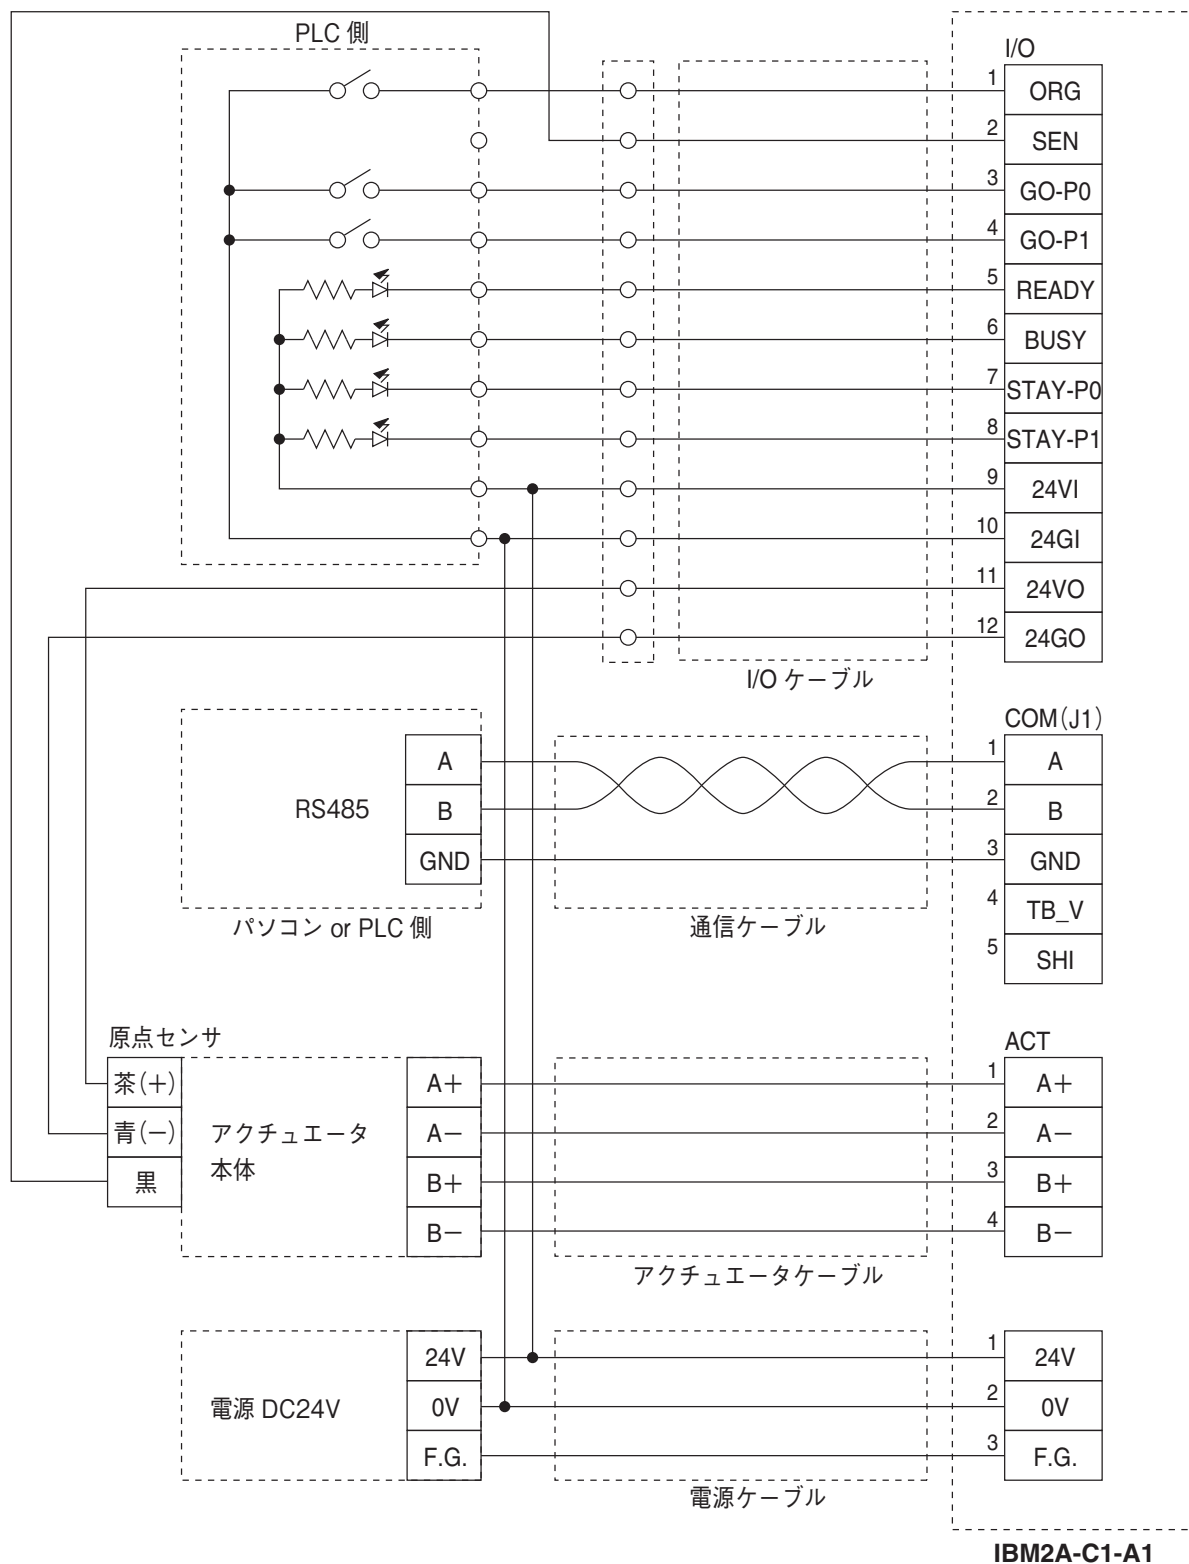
PLC 側

I/O

1 ORG
2 SEN
3 GO-P0
4 GO-P1
5 READY
6 BUSY
7 STAY-P0
8 STAY-P1
9 24VI
10 24GI
11 24VO
12 24GO

I/O ケーブル

COM(J1)

RS485

| A |
| B |
| GND |

1 A
2 B
3 GND
4 TB_V
5 SHI

パソコン or PLC 側

通信ケーブル

原点センサ

茶(+)
青(−)
黒

アクチュエータ本体

| A+ |
| A− |
| B+ |
| B− |

ACT

1 A+
2 A−
3 B+
4 B−

アクチュエータケーブル

電源 DC24V

| 24V |
| 0V |
| F.G. |

1 24V
2 0V
3 F.G.

電源ケーブル

IBM2A-C1-A1